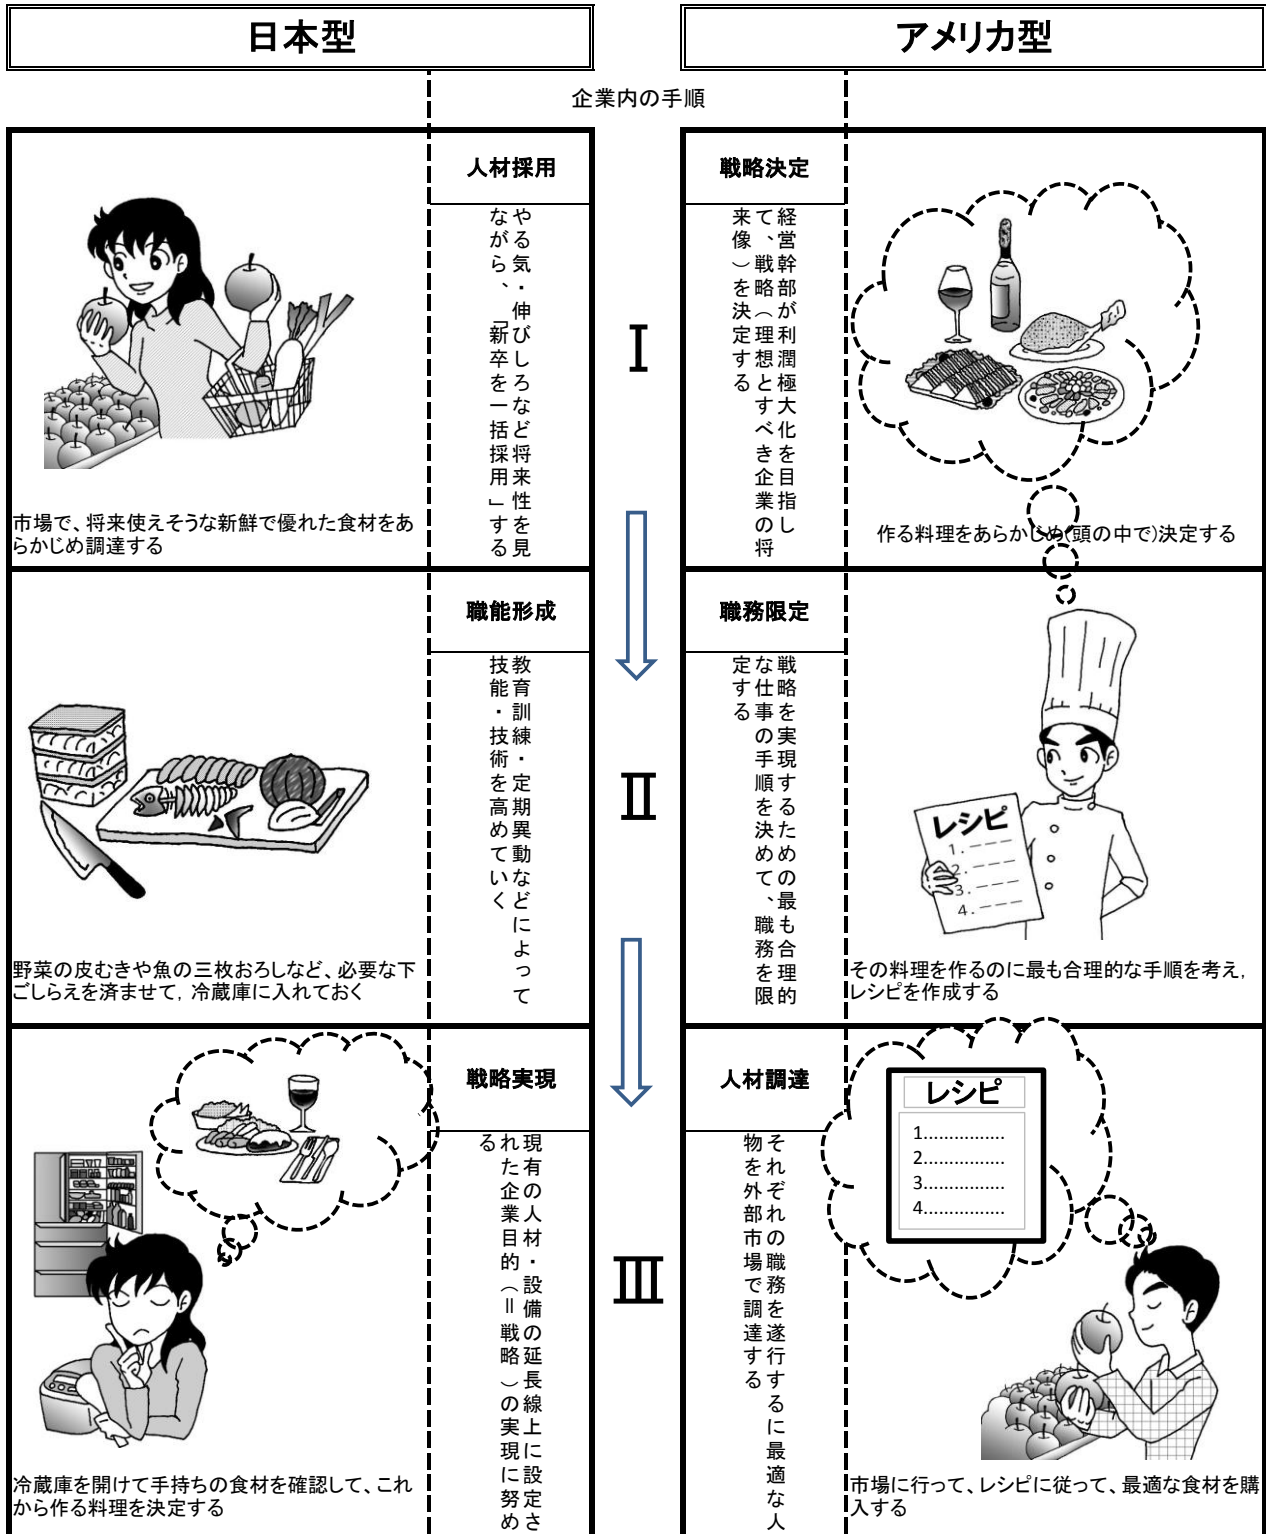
日本型

アメリカ型

企業内の手順

人材採用

やる気・伸びしろなど将来性を見ながら、「新卒を一括採用」する

市場で、将来使えそうな新鮮で優れた食材をあらかじめ調達する

Ⅰ

戦略決定

経営幹部が利潤極大化を目指して、戦略（理想とすべき企業の将来像）を決定する

作る料理をあらかじめ(頭の中で)決定する

職能形成

教育訓練・定期異動などによって技能・技術を高めていく

野菜の皮むきや魚の三枚おろしなど、必要な下ごしらえを済ませて，冷蔵庫に入れておく

Ⅱ

職務限定

戦略を実現するための最も合理的な仕事の手順を決めて、職務を限定する

レシピ
1.
2.
3.
4.

その料理を作るのに最も合理的な手順を考え，レシピを作成する

戦略実現

現有の人材・設備の延長線上に設定された企業目的（＝戦略）の実現に努める

冷蔵庫を開けて手持ちの食材を確認して、これから作る料理を決定する

Ⅲ

人材調達

それぞれの職務を遂行するに最適な人物を外部市場で調達する

レシピ
1...............
2...............
3...............
4...............

市場に行って、レシピに従って、最適な食材を購入する